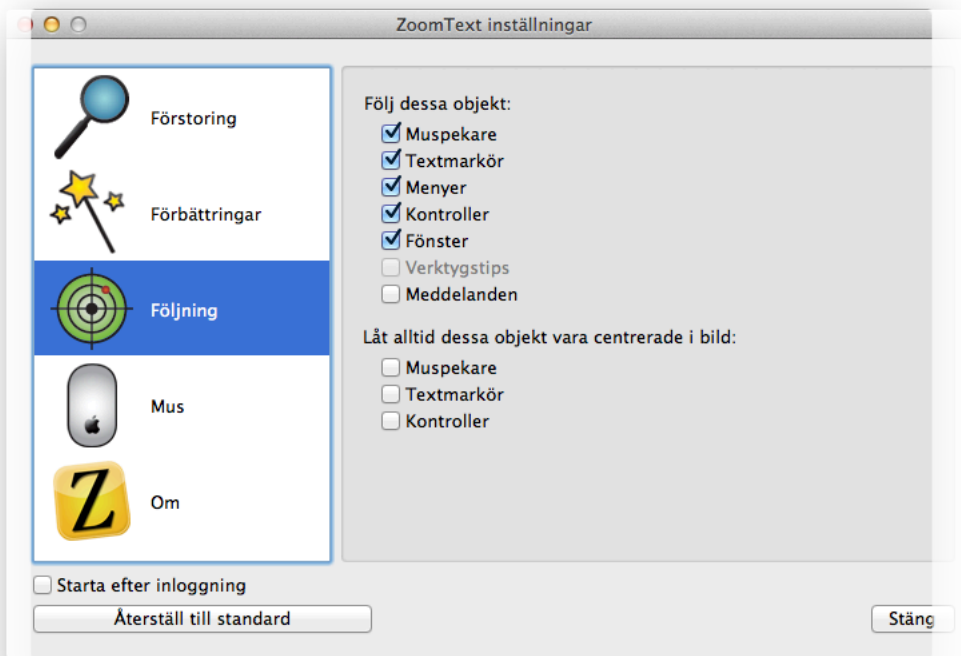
ZoomText inställningar

Förstoring

Förbättringar

Följning

Mus

Om

Följ dessa objekt:
Muspekare
Textmarkör
Menyer
Kontroller
Fönster
Verktygstips
Meddelanden

Låt alltid dessa objekt vara centrerade i bild:
Muspekare
Textmarkör
Kontroller

Starta efter inloggning

Återställ till standard

Stäng